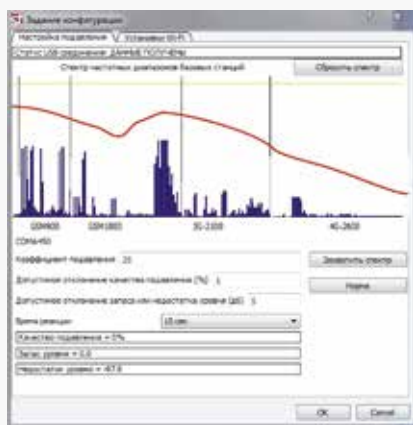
Задание конфигурации

Настройка подавления | Установки ВЧ

СТАТУС USB соединения: ДАННЫЕ ПОЛУЧЕНЫ

Спектр частотных диапазонов базовых станций

Сбросить спектр

GSM900

GSM1800

3G-2100

4G-2600

CDMA450

Коэффициент подавления: 20

Заморозить спектр

Допустимое отклонение качества подавления (%): 1

Норма

Допустимое отклонение запаса или недостатка уровня (дб): 1

Время реакции: 10 сек.

Качество подавления = 0%

Запас уровня = 0.0

Недостаток уровня = -67.8

OK

Cancel